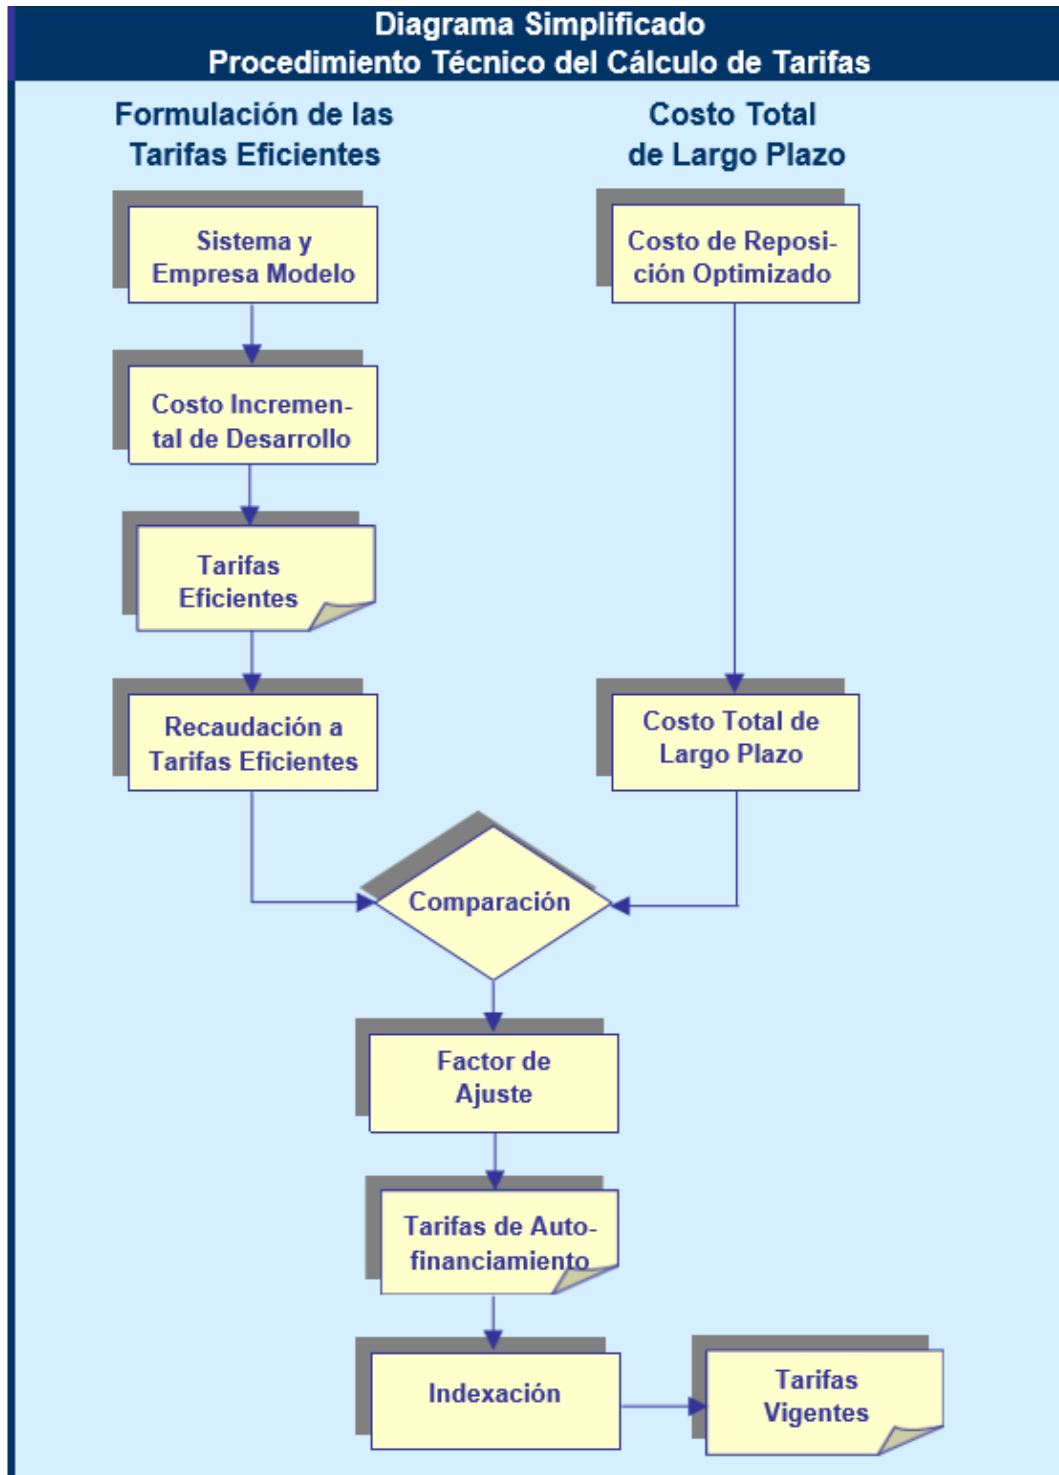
Diagrama Simplificado
Procedimiento Técnico del Cálculo de Tarifas

Formulación de las Tarifas Eficientes

Costo Total de Largo Plazo

Sistema y Empresa Modelo

Costo de Reposición Optimizado

Costo Incremental de Desarrollo

Tarifas Eficientes

Recaudación a Tarifas Eficientes

Costo Total de Largo Plazo

Comparación

Factor de Ajuste

Tarifas de Autofinanciamiento

Indexación

Tarifas Vigentes